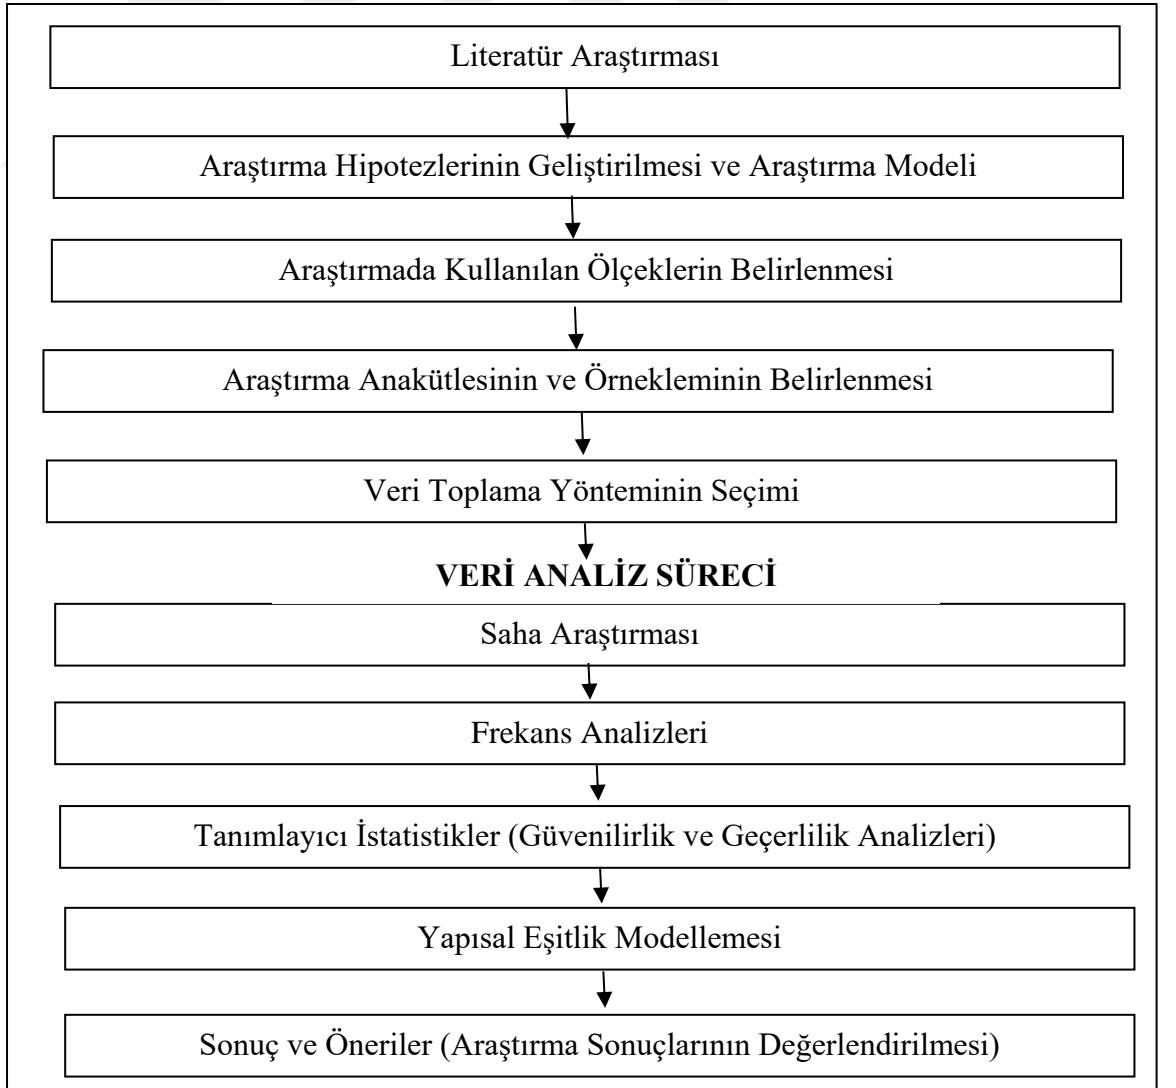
Literatür Araştırması

Araştırma Hipotezlerinin Geliştirilmesi ve Araştırma Modeli

Araştırmada Kullanılan Ölçeklerin Belirlenmesi

Araştırma Anakütlesinin ve Örnekleminin Belirlenmesi

Veri Toplama Yönteminin Seçimi

VERİ ANALİZ SÜRECİ

Saha Araştırması

Frekans Analizleri

Tanımlayıcı İstatistikler (Güvenilirlik ve Geçerlilik Analizleri)

Yapısal Eşitlik Modellemesi

Sonuç ve Öneriler (Araştırma Sonuçlarının Değerlendirilmesi)